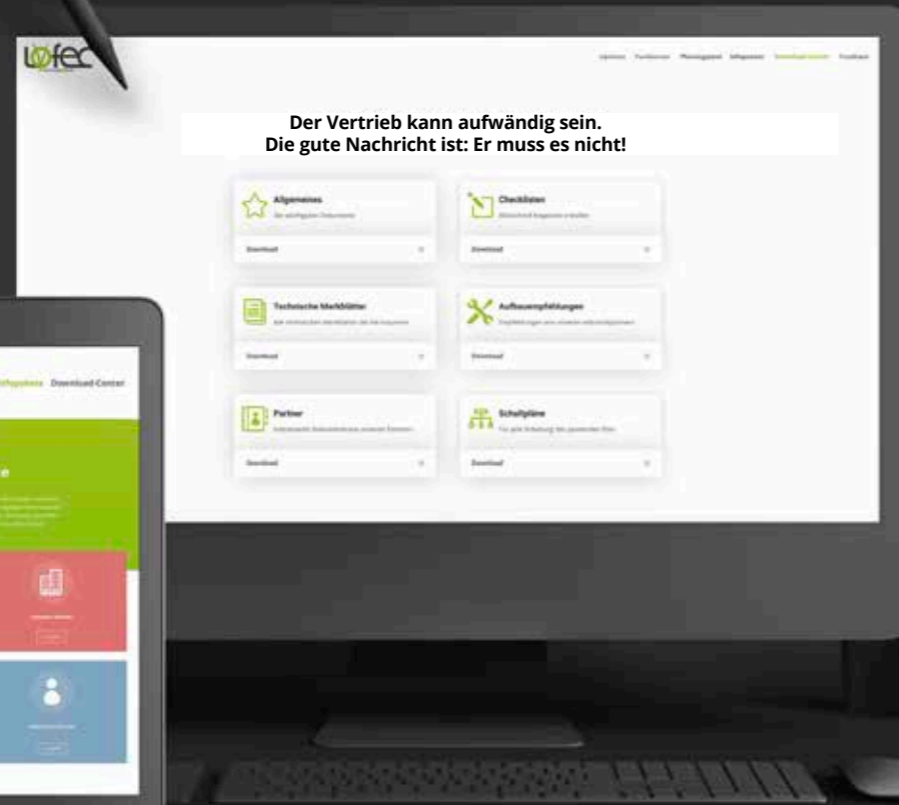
lofec

Der Vertrieb kann aufwändig sein.
Die gute Nachricht ist: Er muss es nicht!

Allgemeines
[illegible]
Download

Checklisten
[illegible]
Download

Technische Merkblätter
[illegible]
Download

Aufbauempfehlungen
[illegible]
Download

Partner
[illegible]
Download

Schaltpläne
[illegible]
Download

Download Center